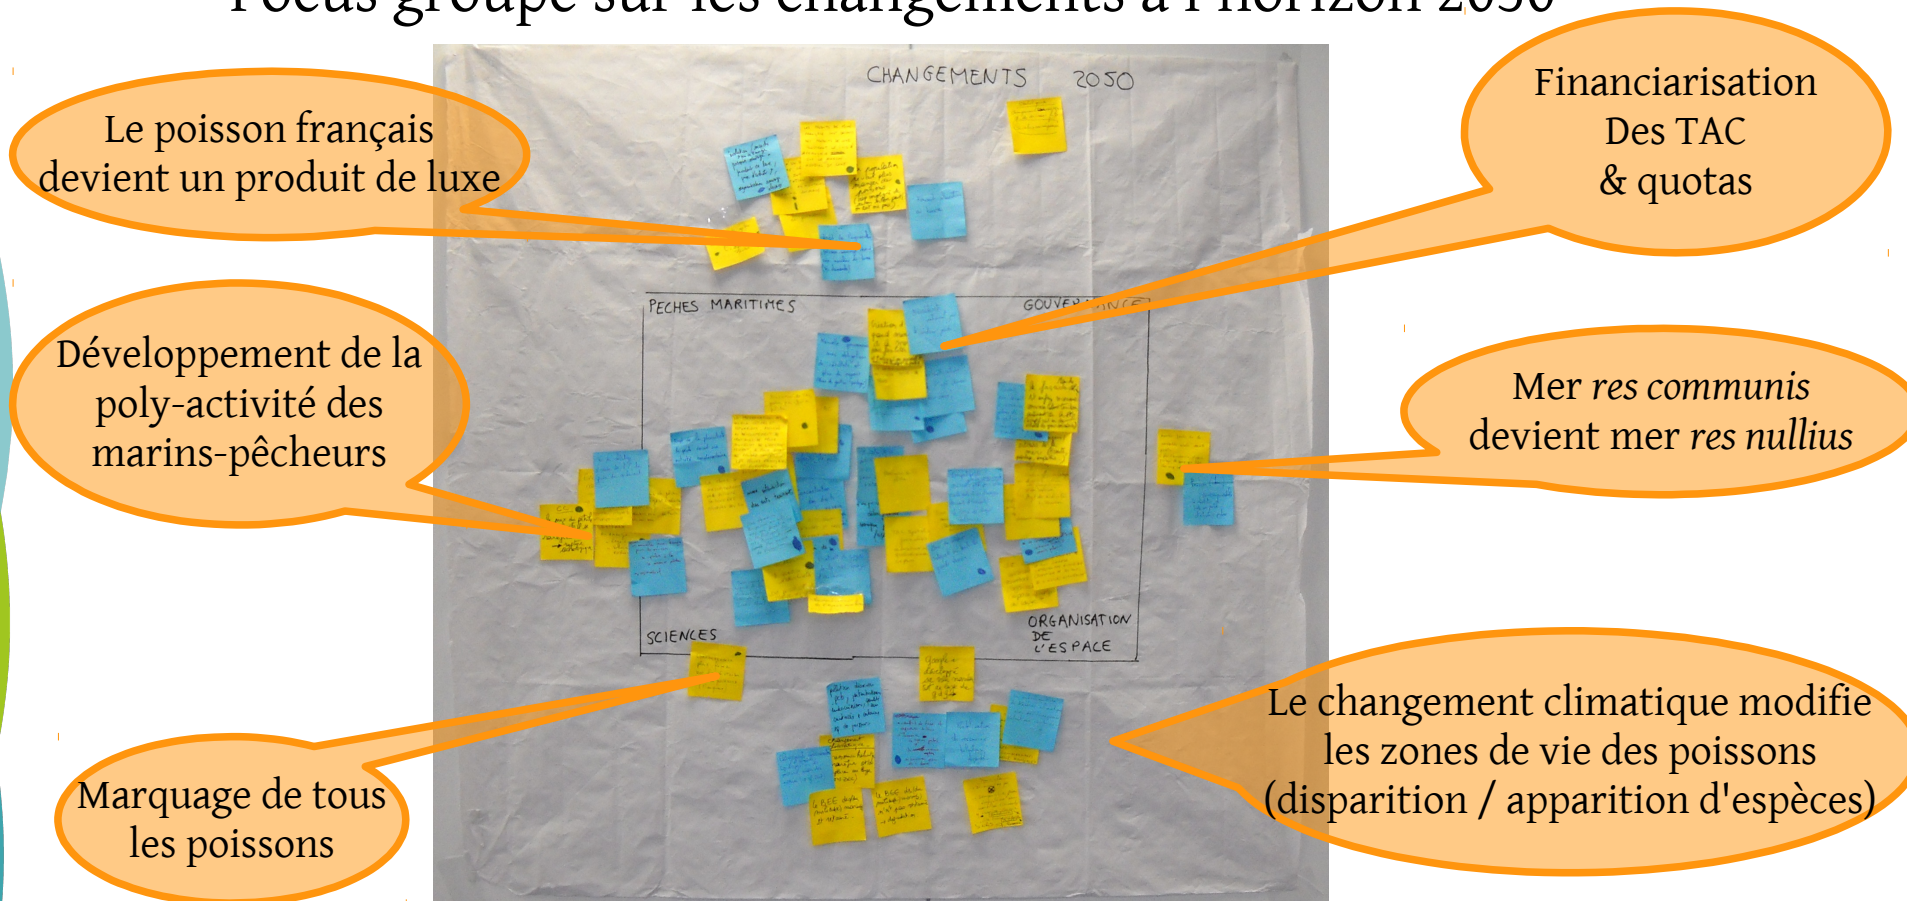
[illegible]

CHANGEMENTS 2050

Le poisson français devient un produit de luxe

Financiarisation Des TAC & quotas

PECHES MARITIMES

GOUVERNANCE

Développement de la poly-activité des marins-pêcheurs

Mer *res communis* devient mer *res nullius*

SCIENCES

ORGANISATION DE L'ESPACE

Le changement climatique modifie les zones de vie des poissons (disparition / apparition d'espèces)

Marquage de tous les poissons